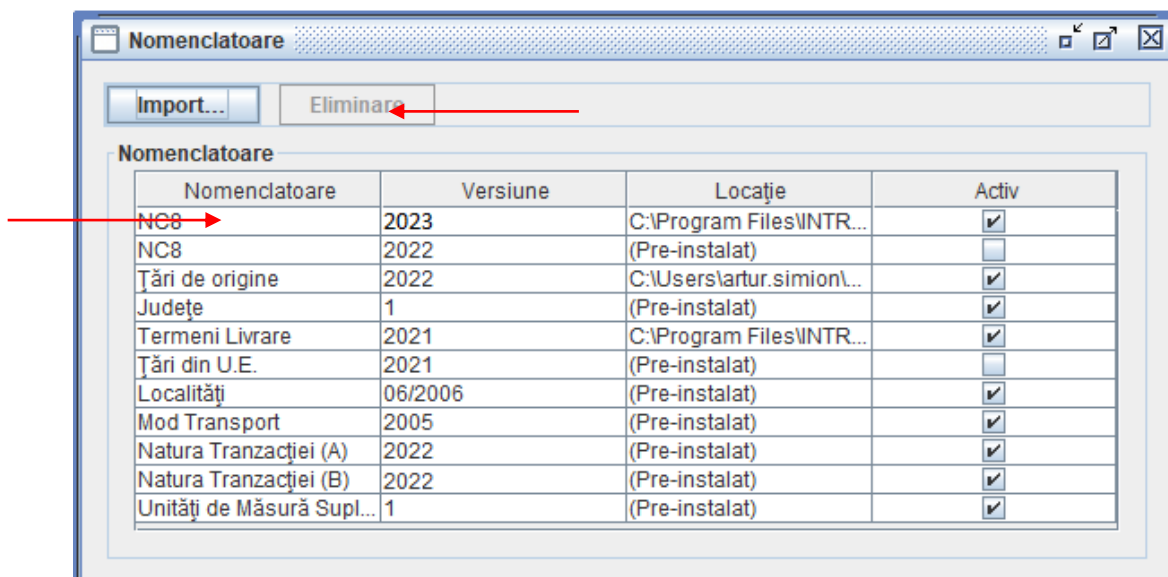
Nomenclatoare

Import...

Eliminare

Nomenclatoare

| Nomenclatoare | Versiune | Locație | Activ |
|---|---|---|---|
| NC8 | 2023 | C:\Program Files\INTR... | ✔ |
| NC8 | 2022 | (Pre-instalat) | |
| Ţări de origine | 2022 | C:\Users\artur.simion\... | ✔ |
| Judeţe | 1 | (Pre-instalat) | ✔ |
| Termeni Livrare | 2021 | C:\Program Files\INTR... | ✔ |
| Ţări din U.E. | 2021 | (Pre-instalat) | |
| Localităţi | 06/2006 | (Pre-instalat) | ✔ |
| Mod Transport | 2005 | (Pre-instalat) | ✔ |
| Natura Tranzacţiei (A) | 2022 | (Pre-instalat) | ✔ |
| Natura Tranzacţiei (B) | 2022 | (Pre-instalat) | ✔ |
| Unităţi de Măsură Supl... | 1 | (Pre-instalat) | ✔ |